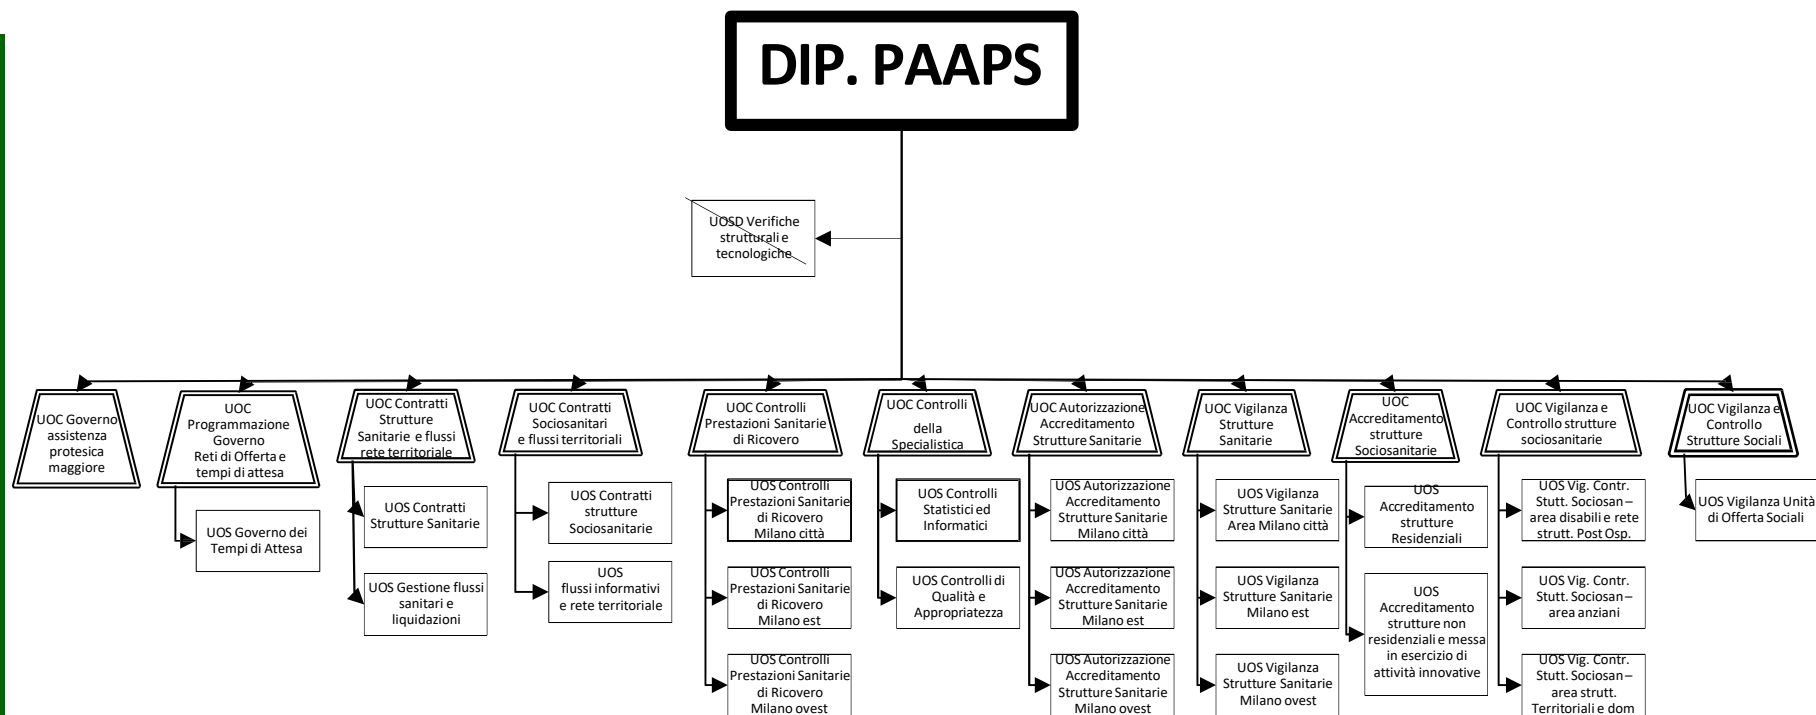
DIP. PAAPS

UOSD Verifiche strutturali e tecnologiche

UOC Governo assistenza protesica maggiore

UOC Programmazione Governo Reti di Offerta e tempi di attesa

UOS Governo dei Tempi di Attesa

UOC Contratti Strutture Sanitarie e flussi rete territoriale

UOS Contratti Strutture Sanitarie

UOS Gestione flussi sanitari e liquidazioni

UOC Contratti Sociosanitari e flussi territoriali

UOS Contratti strutture Sociosanitarie

UOS flussi informativi e rete territoriale

UOC Controlli Prestazioni Sanitarie di Ricovero

UOS Controlli Prestazioni Sanitarie di Ricovero Milano città

UOS Controlli Prestazioni Sanitarie di Ricovero Milano est

UOS Controlli Prestazioni Sanitarie di Ricovero Milano ovest

UOC Controlli della Specialistica

UOS Controlli Statistici ed Informatici

UOS Controlli di Qualità e Appropriatezza

UOC Autorizzazione Accreditamento Strutture Sanitarie

UOS Autorizzazione Accreditamento Strutture Sanitarie Milano città

UOS Autorizzazione Accreditamento Strutture Sanitarie Milano est

UOS Autorizzazione Accreditamento Strutture Sanitarie Milano ovest

UOC Vigilanza Strutture Sanitarie

UOS Vigilanza Strutture Sanitarie Area Milano città

UOS Vigilanza Strutture Sanitarie Milano est

UOS Vigilanza Strutture Sanitarie Milano ovest

UOC Accreditamento strutture Sociosanitarie

UOS Accreditamento strutture Residenziali

UOS Accreditamento strutture non residenziali e messa in esercizio di attività innovative

UOC Vigilanza e Controllo strutture sociosanitarie

UOS Vig. Contr. Stutt. Sociosan – area disabili e rete strutt. Post Osp.

UOS Vig. Contr. Stutt. Sociosan – area anziani

UOS Vig. Contr. Stutt. Sociosan – area strutt. Territoriali e dom

UOC Vigilanza e Controllo Strutture Sociali

UOS Vigilanza Unità di Offerta Sociali